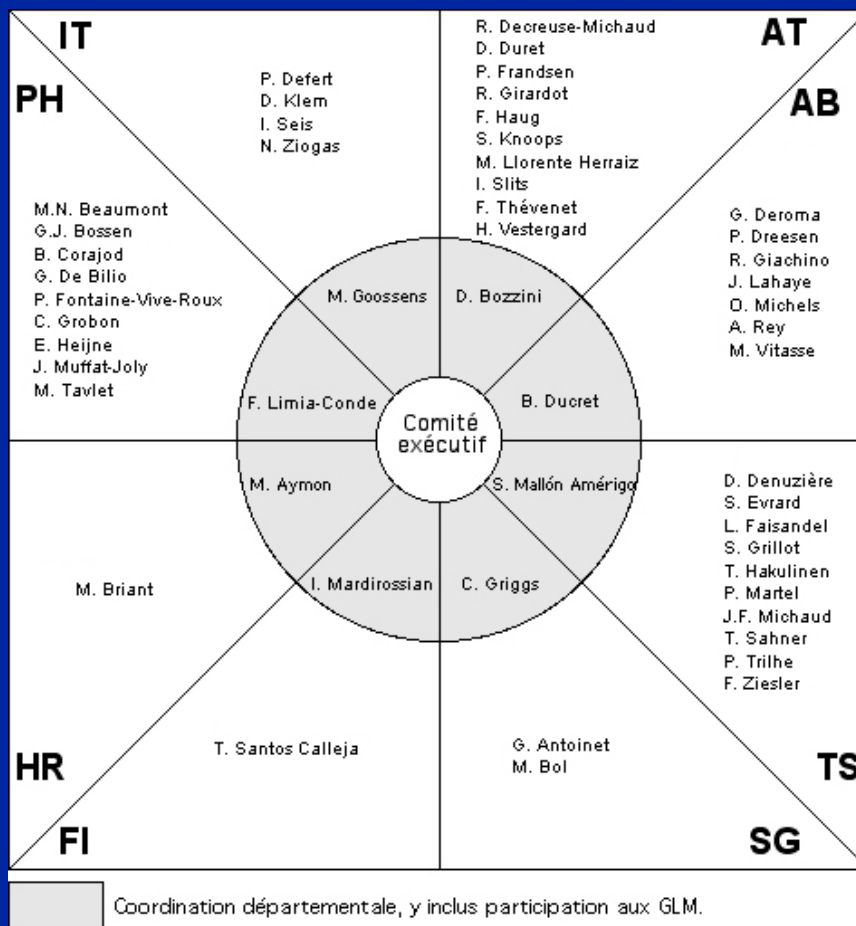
IT

PH

P. Defert
D. Klem
I. Seis
N. Ziogas

M.N. Beaumont
G.J. Bossen
B. Corajod
G. De Bilio
P. Fontaine-Vive-Roux
C. Grobon
E. Heijne
J. Muffat-Joly
M. Tavlet

R. Decreuse-Michaud
D. Duret
P. Frandsen
R. Girardot
F. Haug
S. Knoops
M. Llorente Herraiz
I. Slits
F. Thévenet
H. Vestergard

AT

AB

G. Deroma
P. Dreesen
R. Giachino
J. Lahaye
O. Michels
A. Rey
M. Vitasse

M. Goossens
D. Bozzini
F. Limia-Conde
B. Ducret
Comité exécutif
M. Aymon
S. Mallón Amérigo
I. Mardirossian
C. Griggs

M. Briant

D. Denuzière
S. Evrard
L. Faisandel
S. Grillot
T. Hakulinen
P. Martel
J.F. Michaud
T. Sahner
P. Trilhe
F. Ziesler

T. Santos Calleja

G. Antoinet
M. Bol

HR

FI

TS

SG

Coordination départementale, y inclus participation aux GLM.